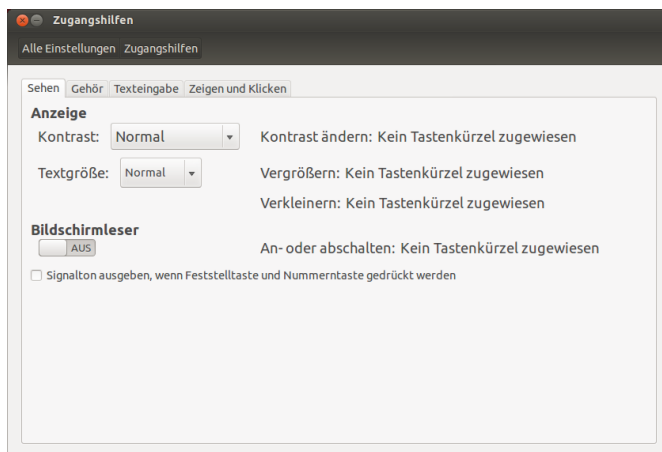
Zugangshilfen

Alle Einstellungen Zugangshilfen

Sehen Gehör Texteingabe Zeigen und Klicken

Anzeige

Kontrast: Normal

Kontrast ändern: Kein Tastenkürzel zugewiesen

Textgröße: Normal

Vergrößern: Kein Tastenkürzel zugewiesen

Verkleinern: Kein Tastenkürzel zugewiesen

Bildschirmleser

AUS

An- oder abschalten: Kein Tastenkürzel zugewiesen

Signalton ausgeben, wenn Feststelltaste und Nummerntaste gedrückt werden